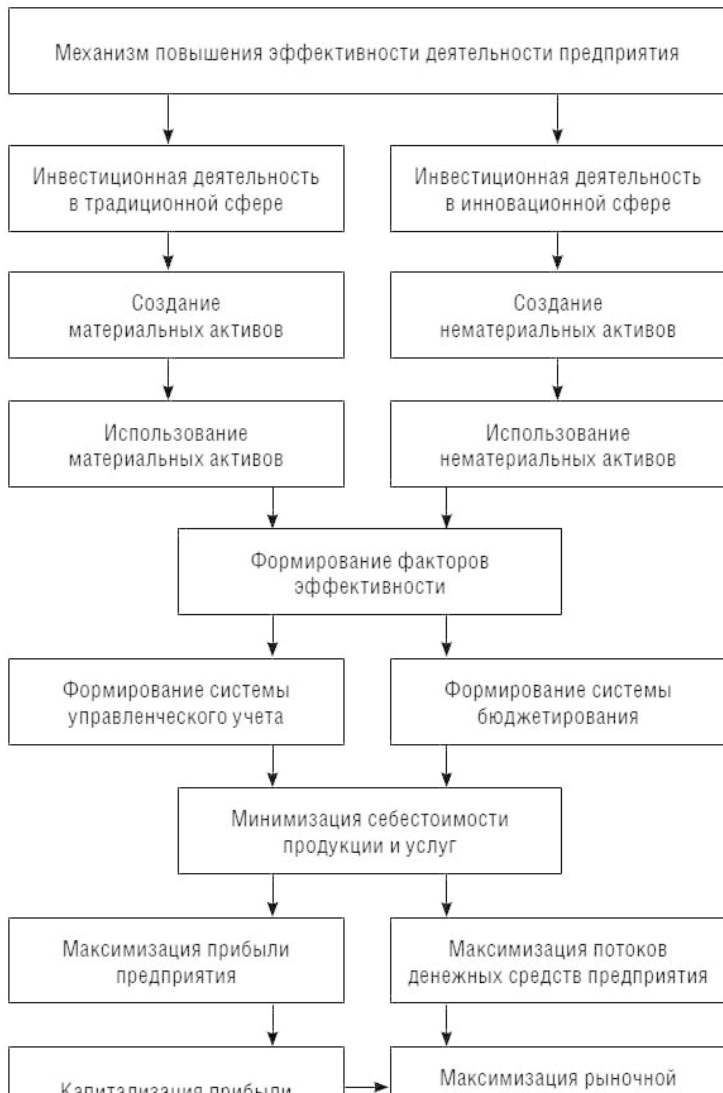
Механизм повышения эффективности деятельности предприятия

Инвестиционная деятельность в традиционной сфере

Инвестиционная деятельность в инновационной сфере

Создание материальных активов

Создание нематериальных активов

Использование материальных активов

Использование нематериальных активов

Формирование факторов эффективности

Формирование системы управленческого учета

Формирование системы бюджетирования

Минимизация себестоимости продукции и услуг

Максимизация прибыли предприятия

Максимизация потоков денежных средств предприятия

Капитализация прибыли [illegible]

Максимизация рыночной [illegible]